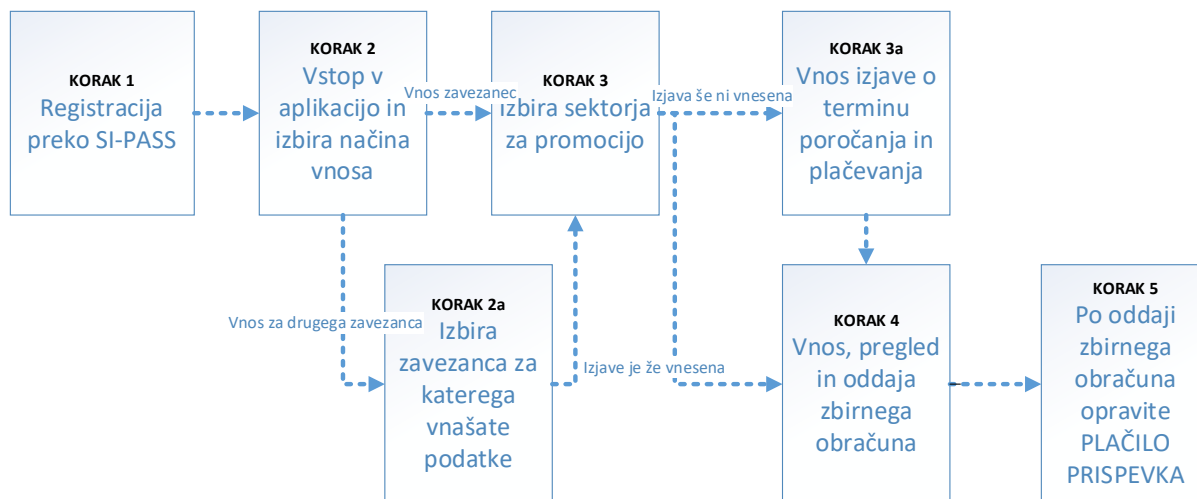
KORAK 1
Registracija preko SI-PASS

KORAK 2
Vstop v aplikacijo in izbira načina vnosa

Vnos zavezanec

KORAK 3
Izbira sektorja za promocijo

Izjava še ni vnesena

KORAK 3a
Vnos izjave o terminu poročanja in plačevanja

Vnos za drugega zavezanca

KORAK 2a
Izbira zavezanca za katerega vnašate podatke

Izjave je že vnesena

KORAK 4
Vnos, pregled in oddaja zbirnega obračuna

KORAK 5
Po oddaji zbirnega obračuna opravite PLAČILO PRISPEVKA